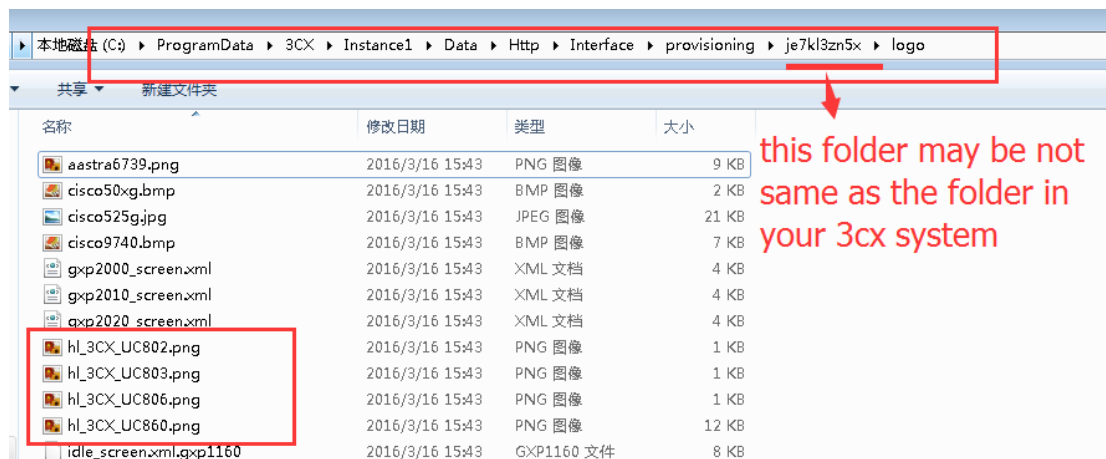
本地磁盘 (C:) ▸ ProgramData ▸ 3CX ▸ Instance1 ▸ Data ▸ Http ▸ Interface ▸ provisioning ▸ je7kl3zn5x ▸ logo

共享 ▾ 新建文件夹

| 名称 | 修改日期 | 类型 | 大小 |
|---|---|---|---|
| aastra6739.png | 2016/3/16 15:43 | PNG 图像 | 9 KB |
| cisco50xg.bmp | 2016/3/16 15:43 | BMP 图像 | 2 KB |
| cisco525g.jpg | 2016/3/16 15:43 | JPEG 图像 | 21 KB |
| cisco9740.bmp | 2016/3/16 15:43 | BMP 图像 | 7 KB |
| gxp2000_screen.xml | 2016/3/16 15:43 | XML 文档 | 4 KB |
| gxp2010_screen.xml | 2016/3/16 15:43 | XML 文档 | 4 KB |
| gxp2020_screen.xml | 2016/3/16 15:43 | XML 文档 | 4 KB |
| hl_3CX_UC802.png | 2016/3/16 15:43 | PNG 图像 | 1 KB |
| hl_3CX_UC803.png | 2016/3/16 15:43 | PNG 图像 | 1 KB |
| hl_3CX_UC806.png | 2016/3/16 15:43 | PNG 图像 | 1 KB |
| hl_3CX_UC860.png | 2016/3/16 15:43 | PNG 图像 | 12 KB |
| idle_screen.xml.gxp1160 | 2016/3/16 15:43 | GXP1160 文件 | 8 KB |

this folder may be not same as the folder in your 3cx system